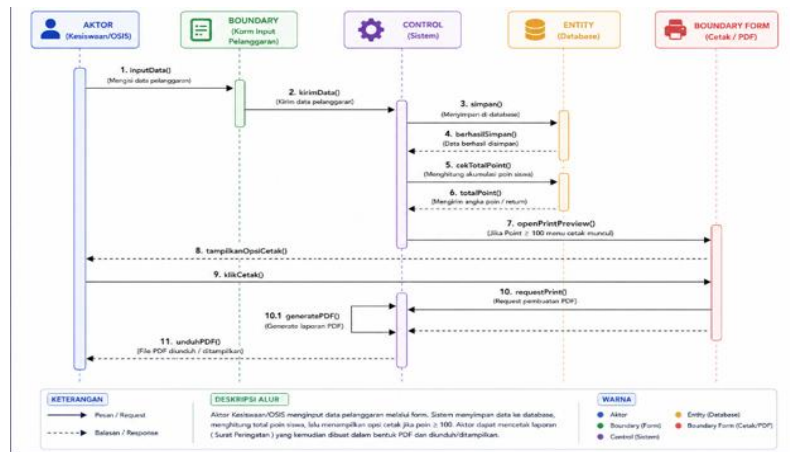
AKTOR
(Kesiswaan/OSIS)

BOUNDARY
(Korm Input Pelanggaran)

CONTROL
(Sistem)

ENTITY
(Database)

BOUNDARY FORM
(Cetak / PDF)

1. inputData()
(Mengisi data pelanggaran)

2. kirimData()
(Kirim data pelanggaran)

3. simpan()
(Menyimpan di database)

4. berhasilSimpan()
(Data berhasil disimpan)

5. cekTotalPoint()
(Menghitung akumulasi poin siswa)

6. totalPoint()
(Mengirim angka poin / return)

7. openPrintPreview()
(Jika Point ≥ 100 menu cetak muncul)

8. tampilkanOpsiCetak()

9. klikCetak()

10. requestPrint()
(Request pembuatan PDF)

10.1 generatePDF()
(Generate laporan PDF)

11. unduhPDF()
(File PDF diunduh / ditampilkan)

KETERANGAN
Pesan / Request
Balasan / Response

DESKRIPSI ALUR
Aktor Kesiswaan/OSIS menginput data pelanggaran melalui form. Sistem menyimpan data ke database, menghitung total poin siswa, lalu menampilkan opsi cetak jika poin ≥ 100. Aktor dapat mencetak laporan ( Surat Peringatan ) yang kemudian dibuat dalam bentuk PDF dan diunduh/ditampilkan.

WARNA
Aktor
Entity (Database)
Boundary (Form)
Boundary Form (Cetak/PDF)
Control (Sistem)